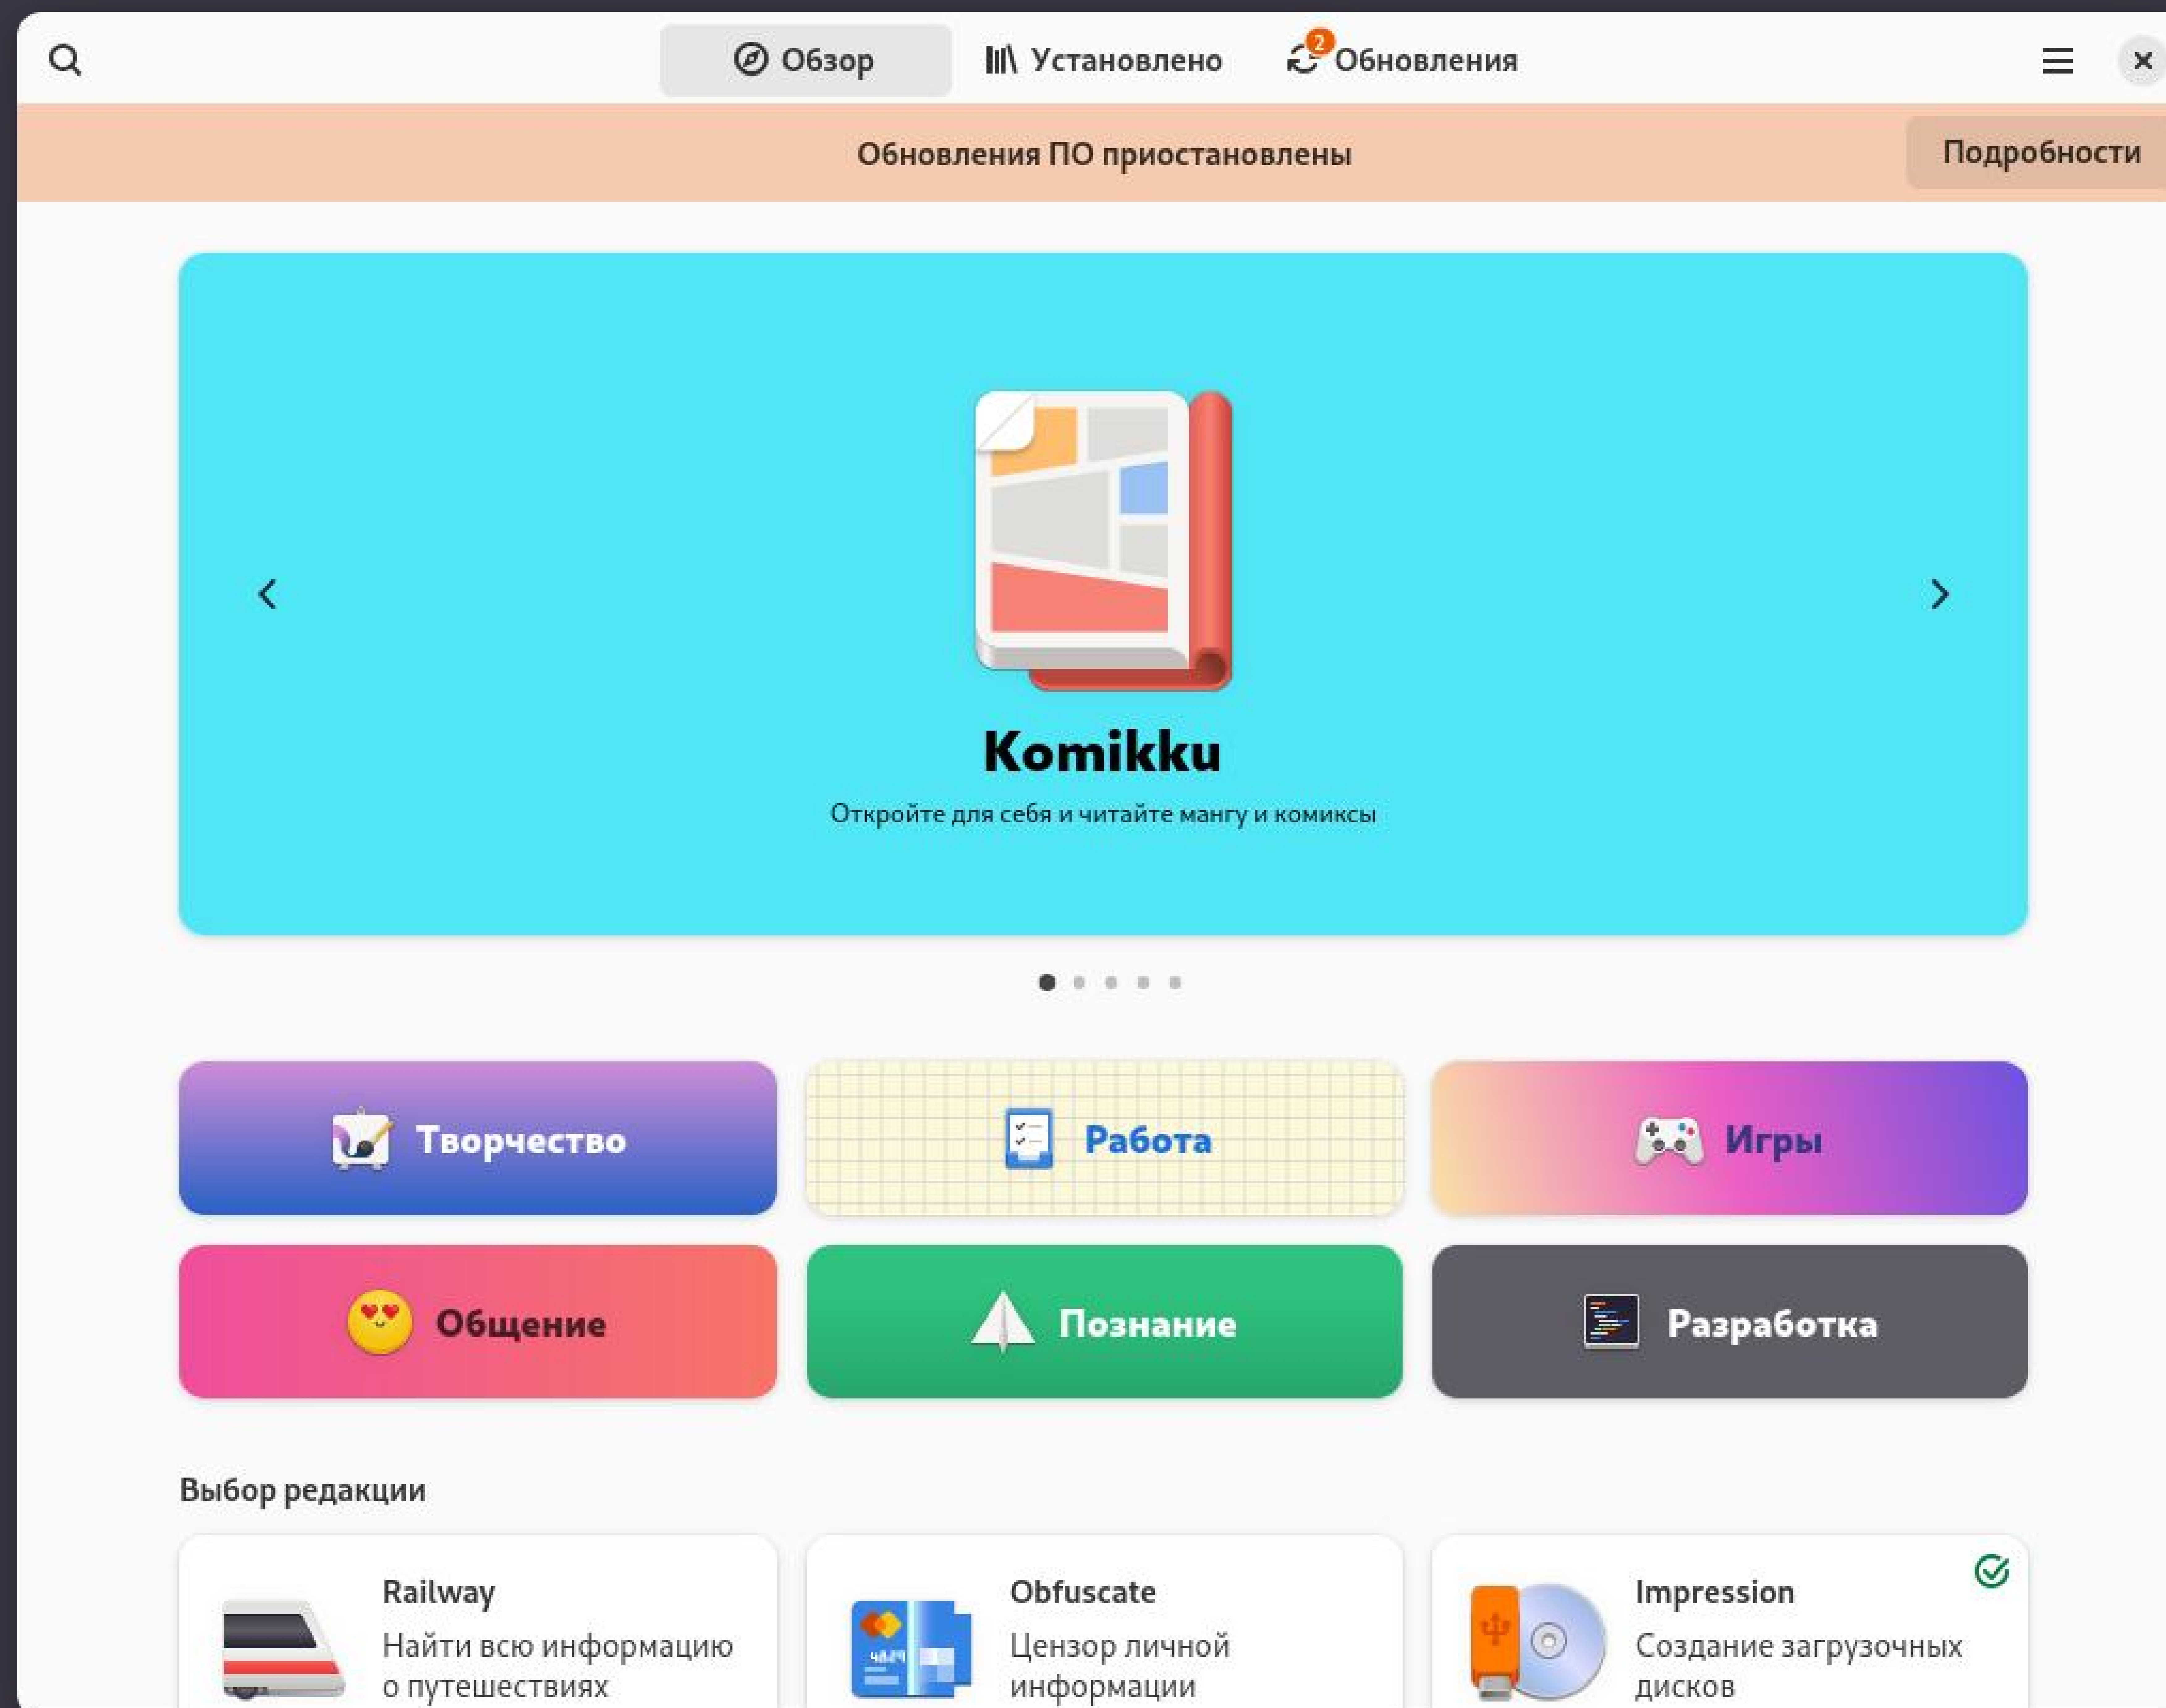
Обзор
Установлено
2 Обновления

Обновления ПО приостановлены
Подробности

Komikku
Откройте для себя и читайте мангу и комиксы

Творчество
Работа
Игры
Общение
Познание
Разработка

Выбор редакции

Railway
Найти всю информацию о путешествиях

Obfuscate
Цензор личной информации

Impression
Создание загрузочных дисков